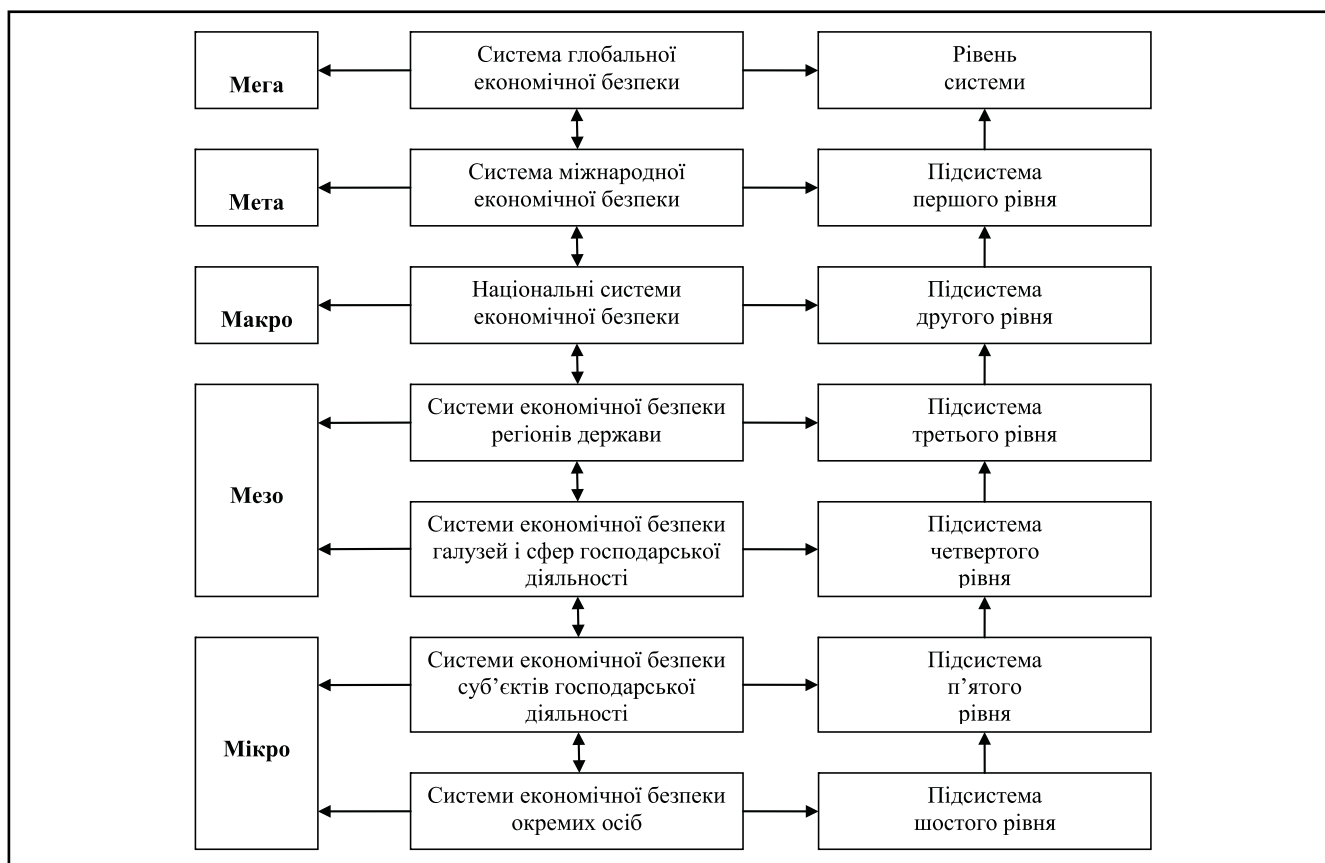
Мега

Система глобальної економічної безпеки

Рівень системи

Мета

Система міжнародної економічної безпеки

Підсистема першого рівня

Макро

Національні системи економічної безпеки

Підсистема другого рівня

Мезо

Системи економічної безпеки регіонів держави

Підсистема третього рівня

Системи економічної безпеки галузей і сфер господарської діяльності

Підсистема четвертого рівня

Мікро

Системи економічної безпеки суб'єктів господарської діяльності

Підсистема п'ятого рівня

Системи економічної безпеки окремих осіб

Підсистема шостого рівня